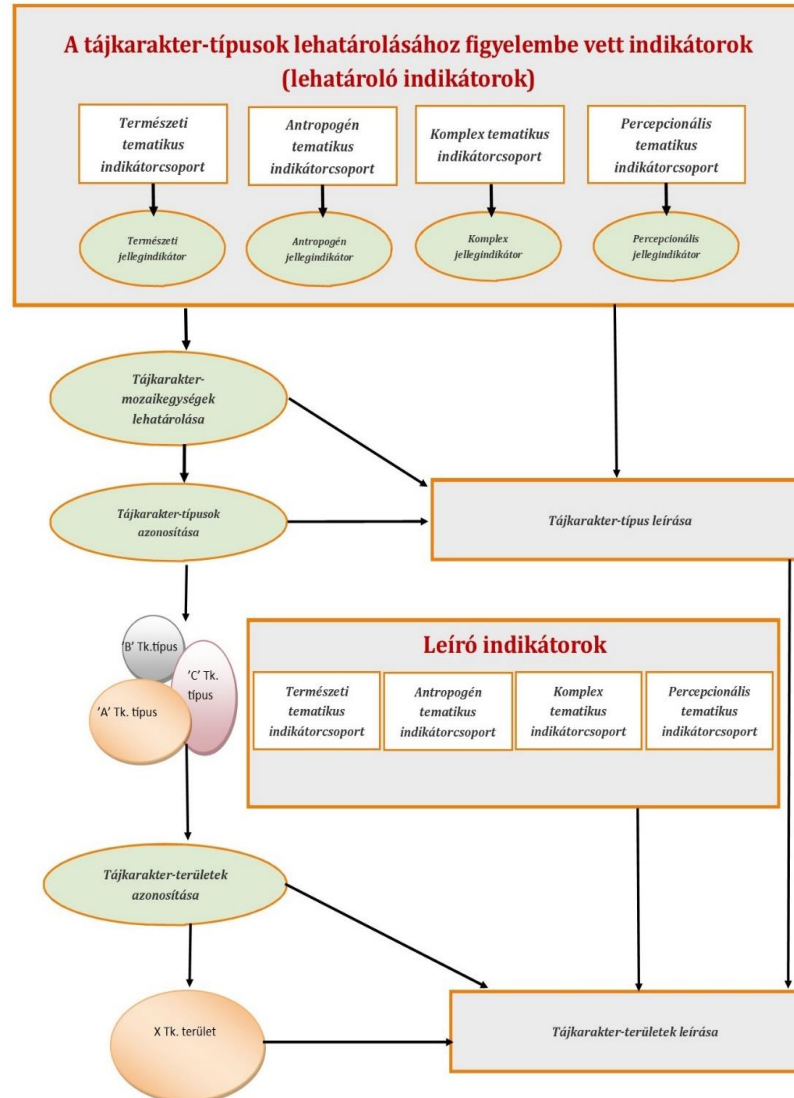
A tájkarakter-típusok lehatárolásához figyelembe vett indikátorok (lehatároló indikátorok)

Természeti tematikus indikátorcsoport

Antropogén tematikus indikátorcsoport

Komplex tematikus indikátorcsoport

Percepcionális tematikus indikátorcsoport

Természeti jellegindikátor

Antropogén jellegindikátor

Komplex jellegindikátor

Percepcionális jellegindikátor

Tájkarakter-mozaikegységek lehatárolása

Tájkarakter-típusok azonosítása

Tájkarakter-típus leírása

'B' Tk.típus

'C' Tk. típus

'A' Tk. típus

Leíró indikátorok

Természeti tematikus indikátorcsoport

Antropogén tematikus indikátorcsoport

Komplex tematikus indikátorcsoport

Percepcionális tematikus indikátorcsoport

Tájkarakter-területek azonosítása

X Tk. terület

Tájkarakter-területek leírása